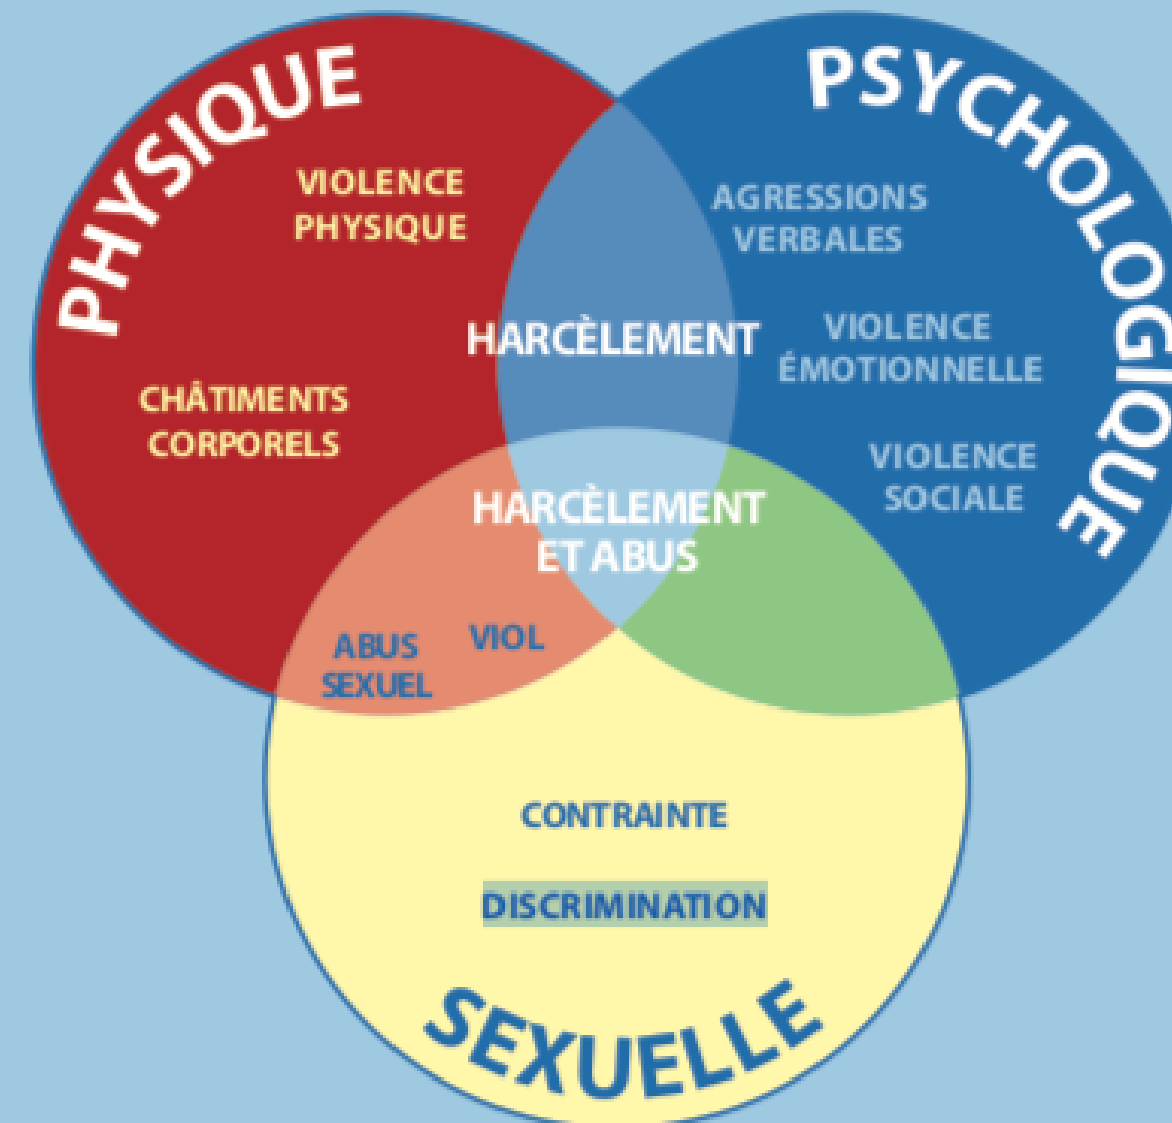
PHYSIQUE

VIOLENCE PHYSIQUE

CHÂTIMENTS CORPORELS

PSYCHOLOGIQUE

AGRESSIONS VERBALES

VIOLENCE ÉMOTIONNELLE

VIOLENCE SOCIALE

HARCÈLEMENT

HARCÈLEMENT ET ABUS

ABUS SEXUEL

VIOL

CONTRAINTE

DISCRIMINATION

SEXUELLE